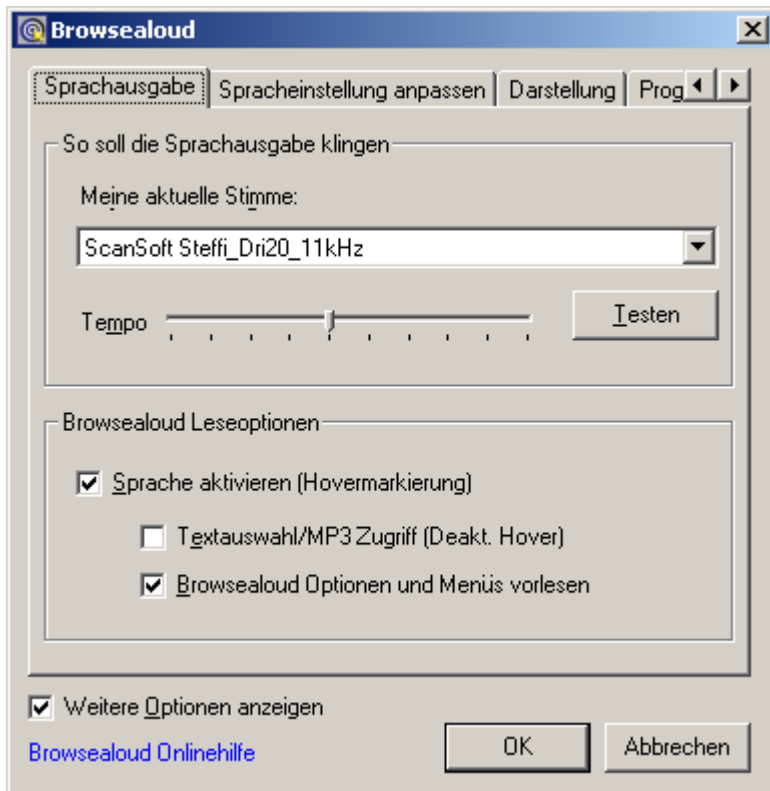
Browsealoud

Sprachausgabe | Spracheinstellung anpassen | Darstellung | Prog

So soll die Sprachausgabe klingen

Meine aktuelle Stimme:

ScanSoft Steffi_Dri20_11kHz

Tempo

Testen

Browsealoud Leseoptionen

Sprache aktivieren (Hovermarkierung)

Textauswahl/MP3 Zugriff (Deakt. Hover)

Browsealoud Optionen und Menüs vorlesen

Weitere Optionen anzeigen

Browsealoud Onlinehilfe

OK

Abbrechen